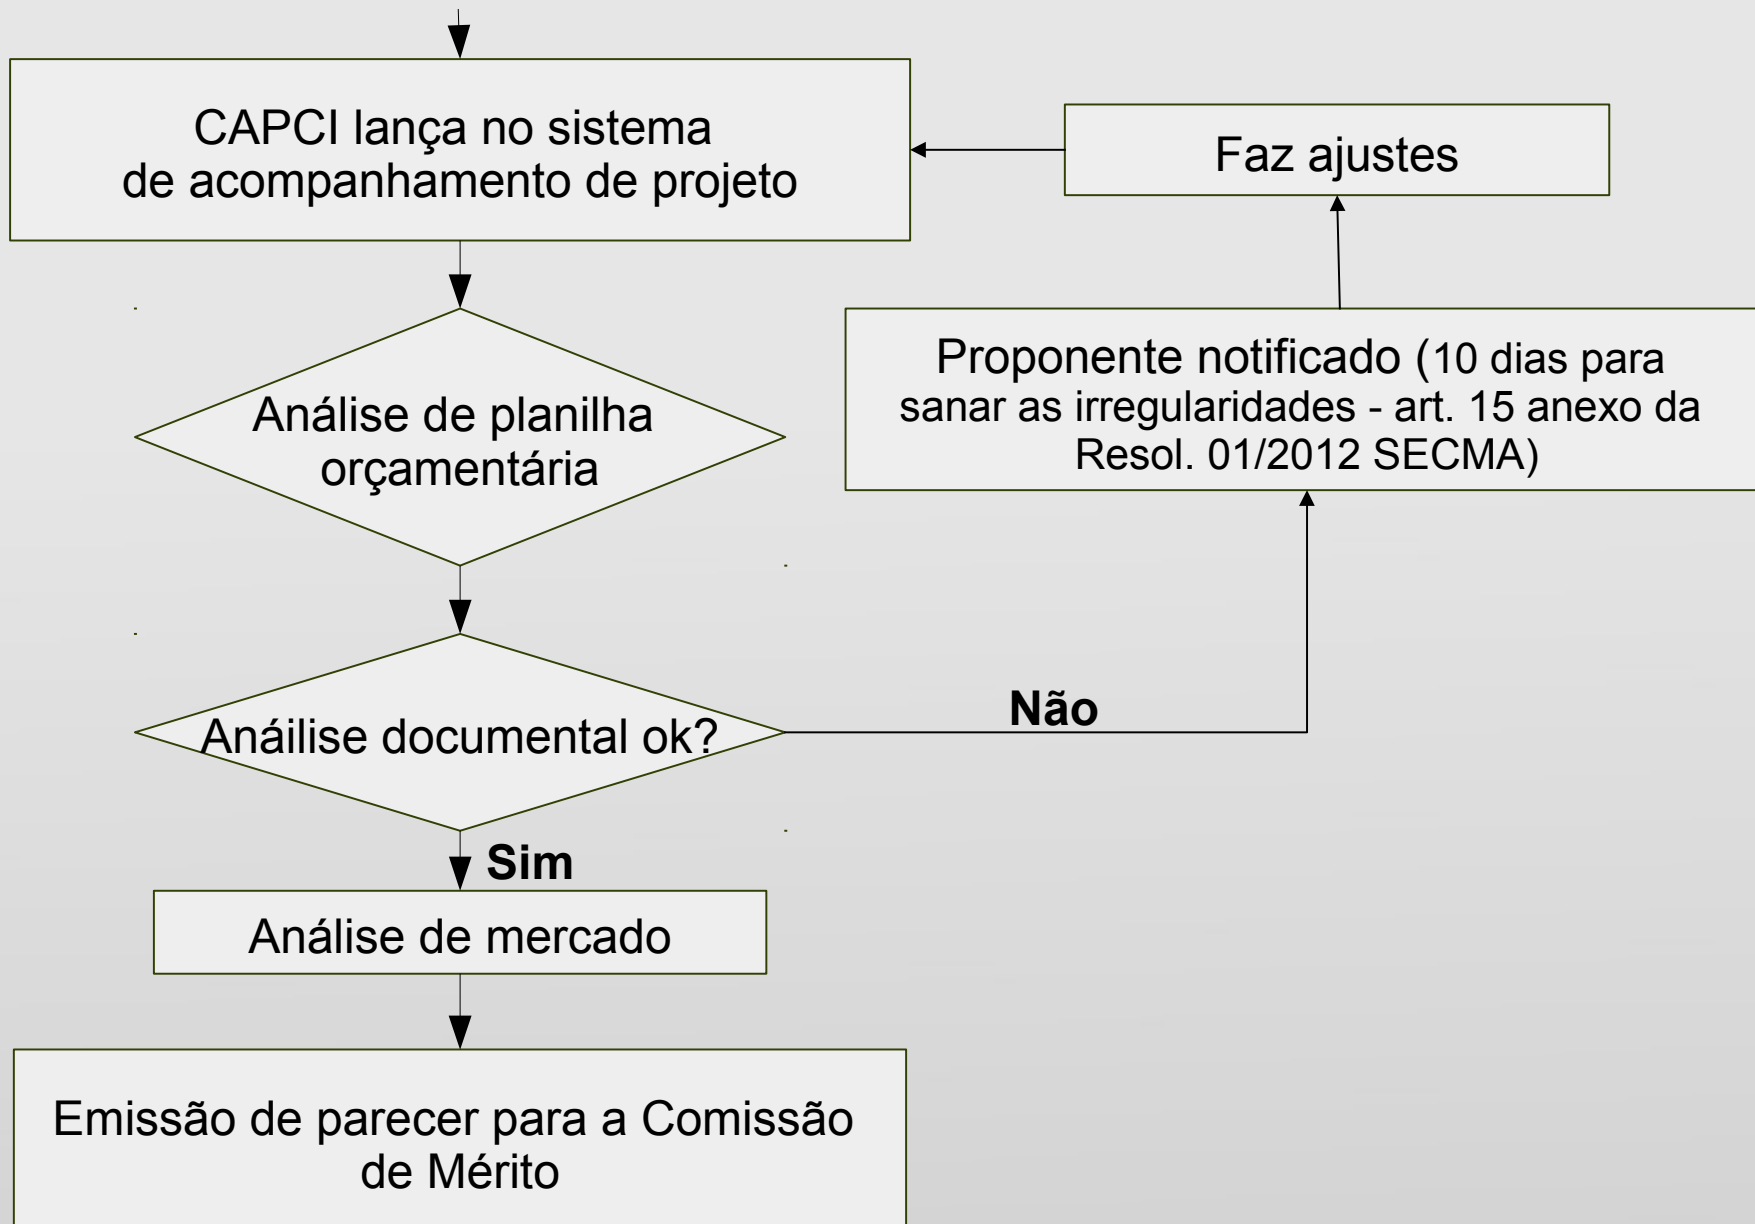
CAPCI lança no sistema de acompanhamento de projeto

Faz ajustes

Análise de planilha orçamentária

Proponente notificado (10 dias para sanar as irregularidades - art. 15 anexo da Resol. 01/2012 SECMA)

Anáilise documental ok?

Não

Sim

Análise de mercado

Emissão de parecer para a Comissão de Mérito